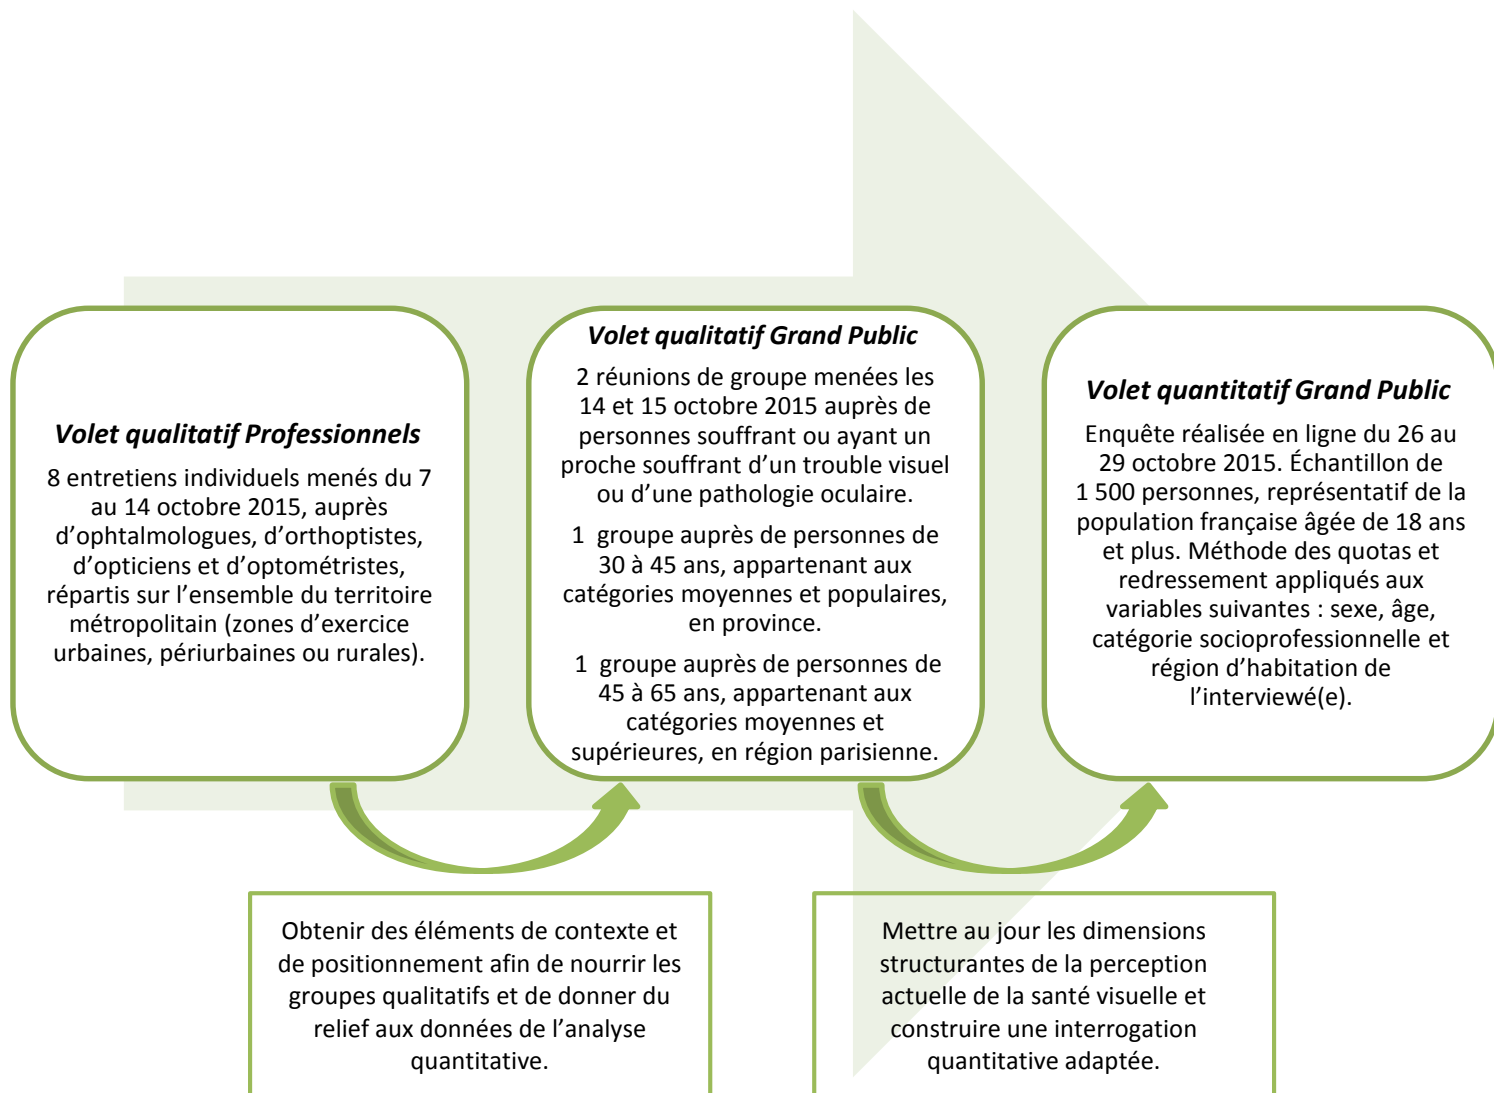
Volet qualitatif Professionnels

8 entretiens individuels menés du 7 au 14 octobre 2015, auprès d'ophtalmologues, d'orthoptistes, d'opticiens et d'optométristes, répartis sur l'ensemble du territoire métropolitain (zones d'exercice urbaines, périurbaines ou rurales).

Volet qualitatif Grand Public

2 réunions de groupe menées les 14 et 15 octobre 2015 auprès de personnes souffrant ou ayant un proche souffrant d'un trouble visuel ou d'une pathologie oculaire.

1 groupe auprès de personnes de 30 à 45 ans, appartenant aux catégories moyennes et populaires, en province.

1 groupe auprès de personnes de 45 à 65 ans, appartenant aux catégories moyennes et supérieures, en région parisienne.

Volet quantitatif Grand Public

Enquête réalisée en ligne du 26 au 29 octobre 2015. Échantillon de 1 500 personnes, représentatif de la population française âgée de 18 ans et plus. Méthode des quotas et redressement appliqués aux variables suivantes : sexe, âge, catégorie socioprofessionnelle et région d'habitation de l'interviewé(e).

Obtenir des éléments de contexte et de positionnement afin de nourrir les groupes qualitatifs et de donner du relief aux données de l'analyse quantitative.

Mettre au jour les dimensions structurantes de la perception actuelle de la santé visuelle et construire une interrogation quantitative adaptée.